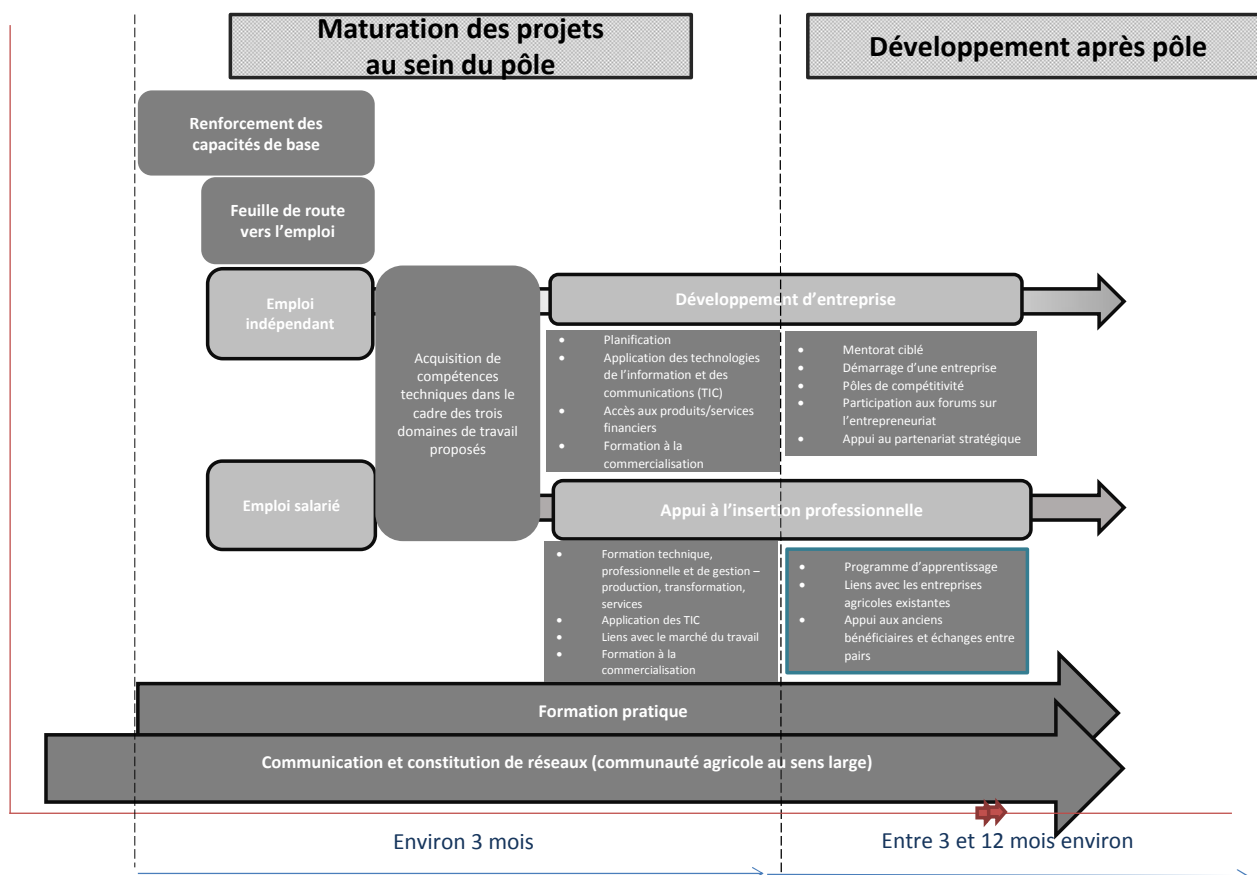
Maturation des projets au sein du pôle

Développement après pôle

Renforcement des capacités de base

Feuille de route vers l'emploi

Emploi indépendant

Acquisition de compétences techniques dans le cadre des trois domaines de travail proposés

Développement d'entreprise

- Planification
- Application des technologies de l'information et des communications (TIC)
- Accès aux produits/services financiers
- Formation à la commercialisation

- Mentorat ciblé
- Démarrage d'une entreprise
- Pôles de compétitivité
- Participation aux forums sur l'entrepreneuriat
- Appui au partenariat stratégique

Emploi salarié

Appui à l'insertion professionnelle

- Formation technique, professionnelle et de gestion – production, transformation, services
- Application des TIC
- Liens avec le marché du travail
- Formation à la commercialisation

- Programme d'apprentissage
- Liens avec les entreprises agricoles existantes
- Appui aux anciens bénéficiaires et échanges entre pairs

Formation pratique

Communication et constitution de réseaux (communauté agricole au sens large)

Environ 3 mois

Entre 3 et 12 mois environ